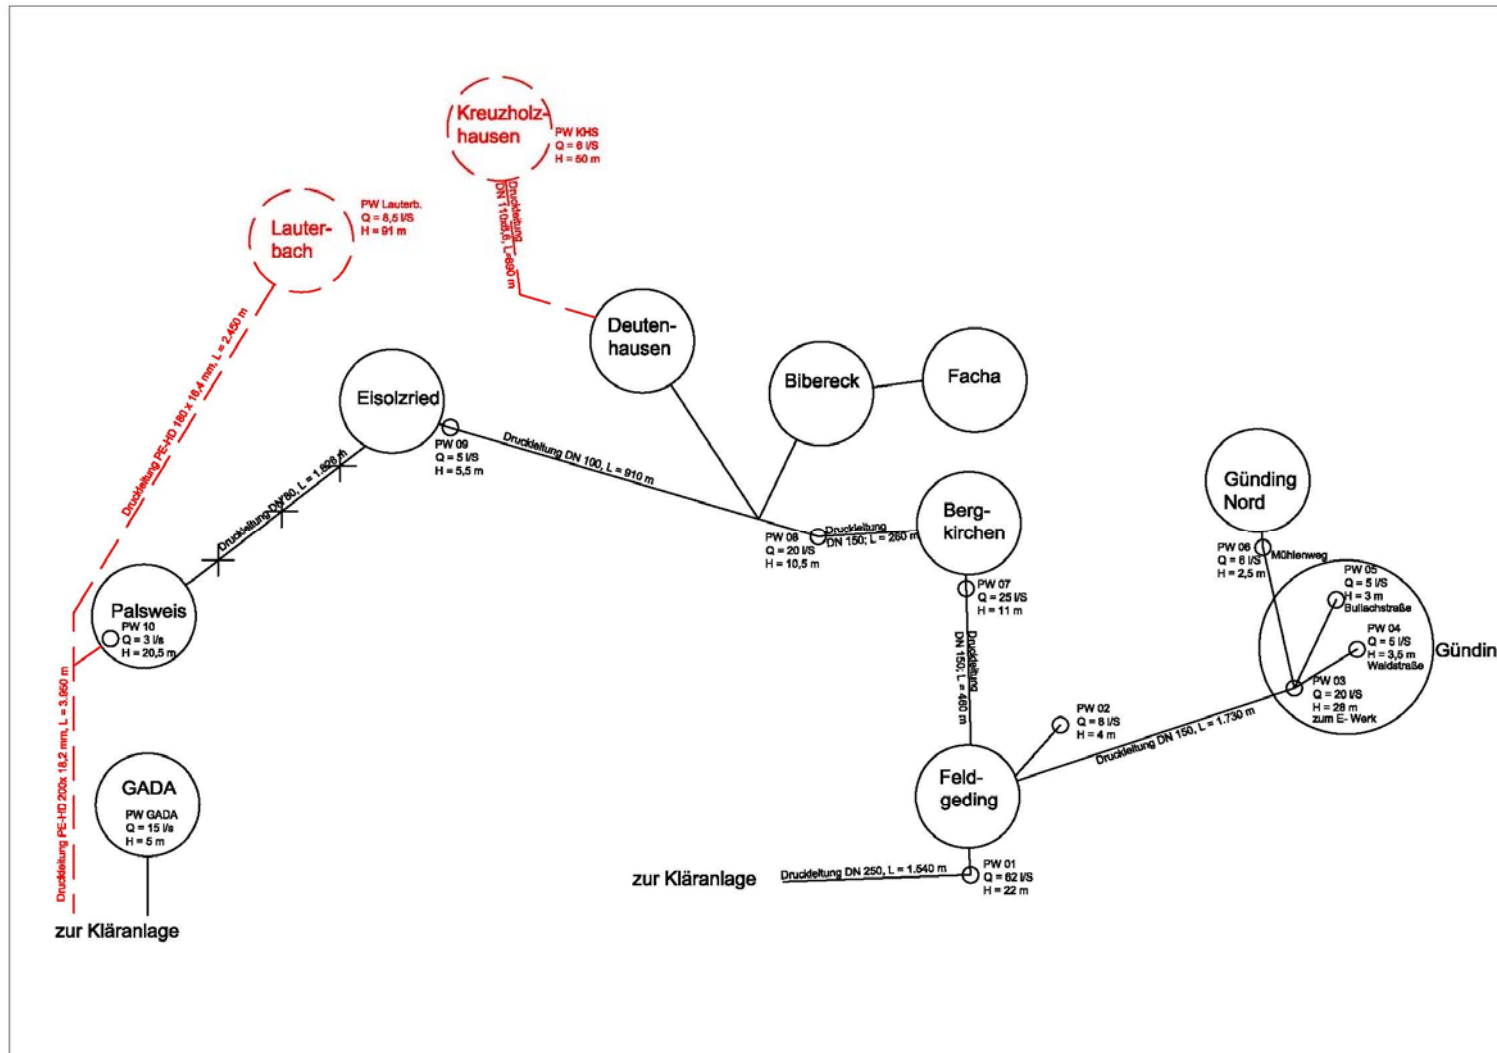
Kreuzholzhausen
PW KHS
Q = 6 l/S
H = 50 m

Druckleitung DN 110x6,6, L=690 m

Lauterbach
PW Lauterb.
Q = 8,5 l/S
H = 91 m

Druckleitung PE-HD 180 x 16,4 mm, L = 2.450 m

Deutenhausen

Bibereck

Facha

Eisolzried

PW 09
Q = 5 l/S
H = 5,5 m

Druckleitung DN 100, L = 910 m

Druckleitung DN 80, L = 1.526 m

PW 08
Q = 20 l/S
H = 10,5 m

Druckleitung DN 150, L = 260 m

Bergkirchen

PW 07
Q = 25 l/S
H = 11 m

Druckleitung DN 150, L = 460 m

Günding Nord

PW 06
Q = 6 l/S
H = 2,5 m
Mühlenweg

PW 05
Q = 5 l/S
H = 3 m
Bullachstraße

PW 04
Q = 5 l/S
H = 3,5 m
Waldstraße

Gündin

PW 03
Q = 20 l/S
H = 28 m
zum E- Werk

PW 02
Q = 8 l/S
H = 4 m

Druckleitung DN 150, L = 1.730 m

Palsweis
PW 10
Q = 3 l/s
H = 20,5 m

Druckleitung PE-HD 200x 18,2 mm, L = 3.950 m

GADA
PW GADA
Q = 15 l/s
H = 5 m

zur Kläranlage

Feldgeding

zur Kläranlage

Druckleitung DN 250, L = 1.540 m

PW 01
Q = 62 l/S
H = 22 m